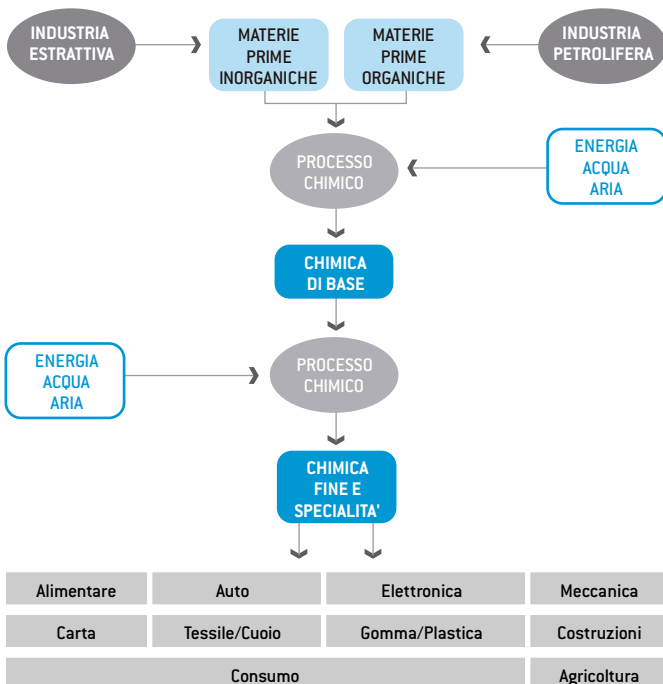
INDUSTRIA ESTRATTIVA

MATERIE PRIME INORGANICHE

MATERIE PRIME ORGANICHE

INDUSTRIA PETROLIFERA

PROCESSO CHIMICO

ENERGIA ACQUA ARIA

CHIMICA DI BASE

ENERGIA ACQUA ARIA

PROCESSO CHIMICO

CHIMICA FINE E SPECIALITA'

| Alimentare | Auto | Elettronica | Meccanica |
|---|---|---|---|
| Carta | Tessile/Cuoio | Gomma/Plastica | Costruzioni |
| Consumo | | | Agricoltura |